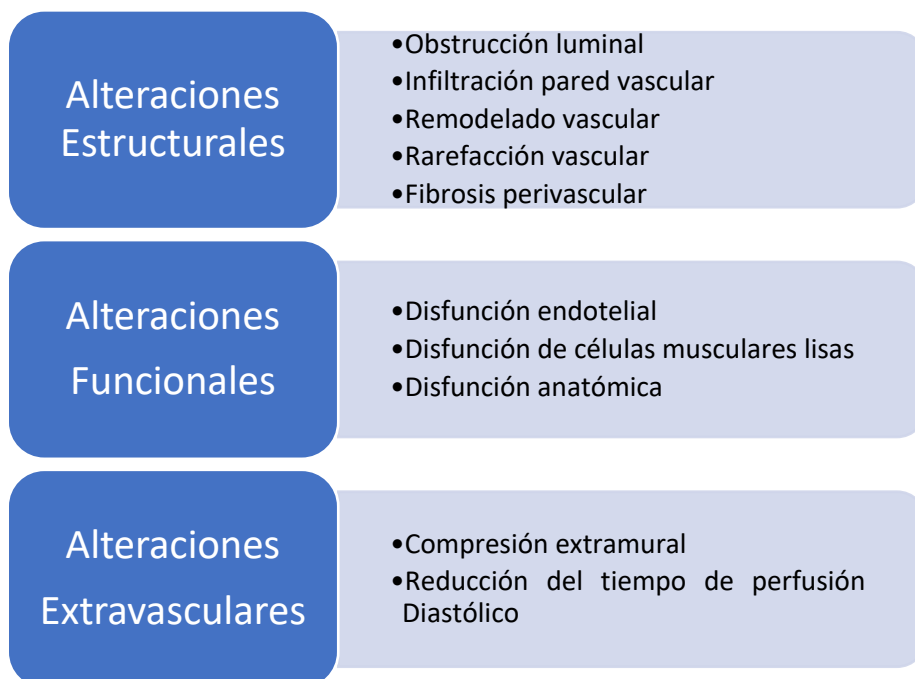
Alteraciones Estructurales

•Obstrucción luminal
•Infiltración pared vascular
•Remodelado vascular
•Rarefacción vascular
•Fibrosis perivascular

Alteraciones Funcionales

•Disfunción endotelial
•Disfunción de células musculares lisas
•Disfunción anatómica

Alteraciones Extravasculares

•Compresión extramural
•Reducción del tiempo de perfusión Diastólico